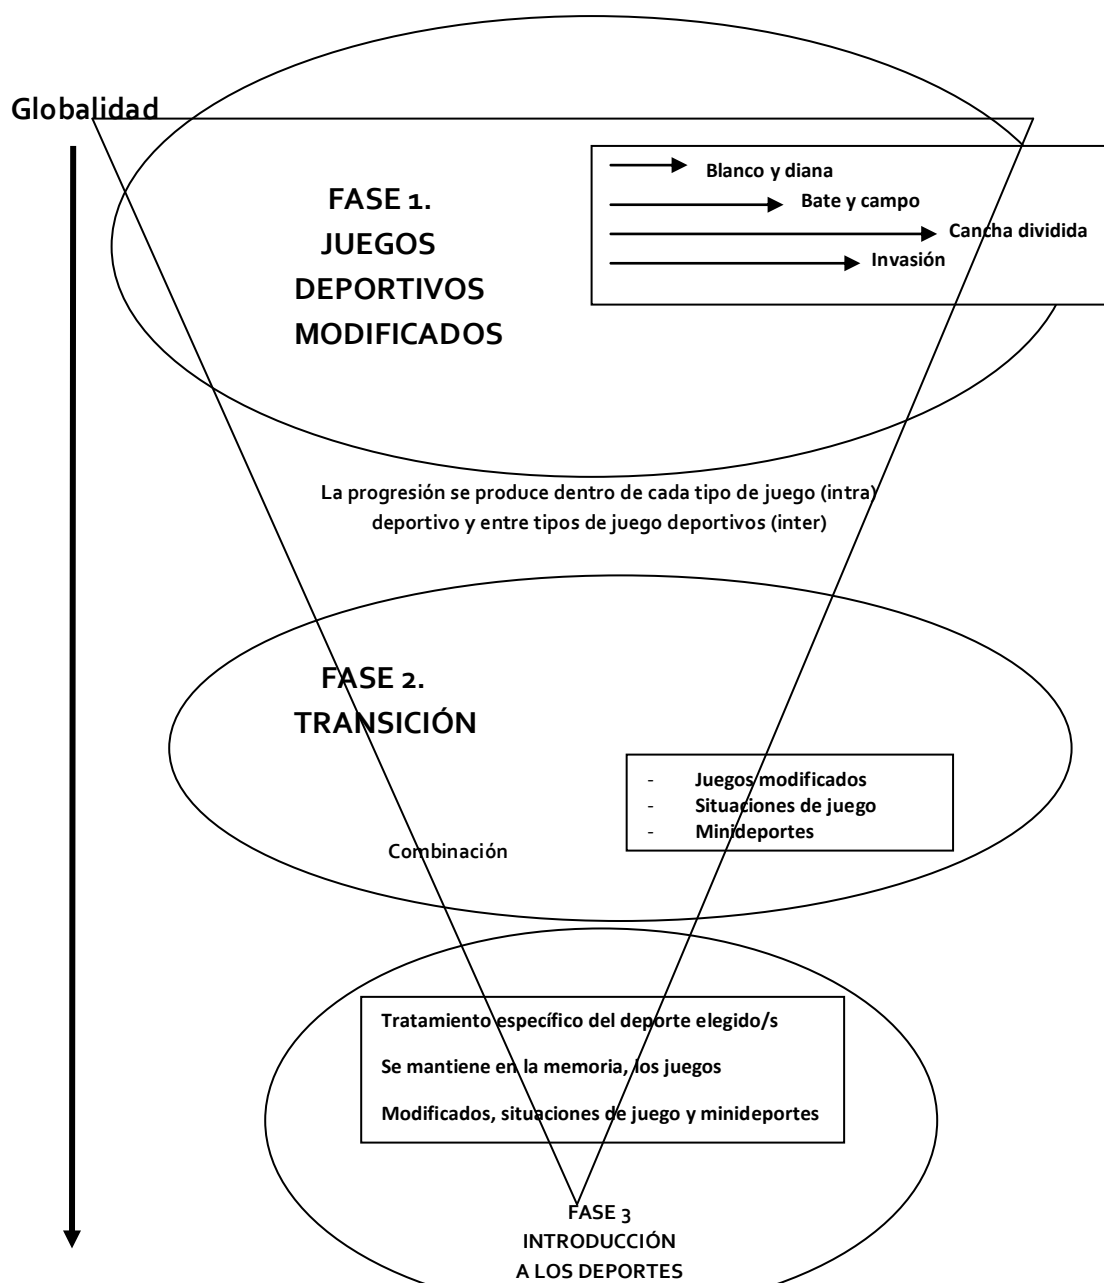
Globalidad

FASE 1.
JUEGOS
DEPORTIVOS
MODIFICADOS

Blanco y diana
Bate y campo
Cancha dividida
Invasión

La progresión se produce dentro de cada tipo de juego (intra) deportivo y entre tipos de juego deportivos (inter)

FASE 2.
TRANSICIÓN

- Juegos modificados
- Situaciones de juego
- Minideportes

Combinación

Tratamiento específico del deporte elegido/s

Se mantiene en la memoria, los juegos

Modificados, situaciones de juego y minideportes

FASE 3
INTRODUCCIÓN
A LOS DEPORTES